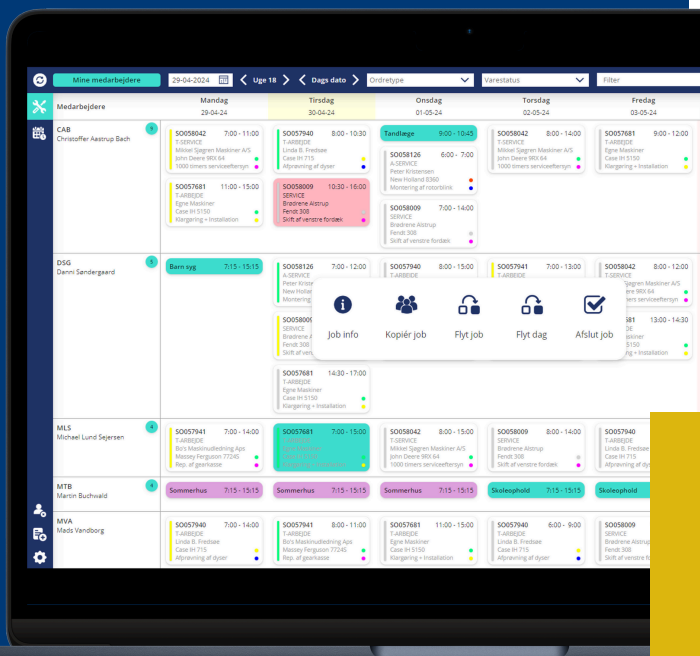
Mine medarbejdere | 29-04-2024 | Uge 18 | Dags dato | Ordretype | Varestatus | Filter

Medarbejdere | Mandag 29-04-24 | Tirsdag 30-04-24 | Onsdag 01-05-24 | Torsdag 02-05-24 | Fredag 03-05-24

CAB
Christoffer Aastrup Bach
9

SO058042 7:00 - 11:00
T-SERVICE
Mikkel Sjøgren Maskiner A/S
John Deere 9RX 64
1000 timers serviceeftersyn

SO057681 11:00 - 15:00
T-ARBEJDE
Egne Maskiner
Case IH 5150
Klargøring + Installation

SO057940 8:00 - 10:30
T-ARBEJDE
Linda B. Fredsøe
Case IH 715
Afprøvning af dyser

SO058009 10:30 - 16:00
SERVICE
Brødrene Alstrup
Fendt 308
Skift af venstre fordæk

Tandlæge 9:00 - 10:45

SO058126 6:00 - 7:00
A-SERVICE
Peter Kristensen
New Holland 8360
Montering af rotorblink

SO058009 7:00 - 14:00
SERVICE
Brødrene Alstrup
Fendt 308
Skift af venstre fordæk

SO058042 8:00 - 14:00
T-SERVICE
Mikkel Sjøgren Maskiner A/S
John Deere 9RX 64
1000 timers serviceeftersyn

SO057681 8:00 - 12:00
T-ARBEJDE
Egne Maskiner
Case IH 5150
Klargøring + Installation

DSG
Danni Søndergaard
5

Barn syg 7:15 - 15:15

SO058126 7:00 - 12:00
A-SERVICE
Peter Kristensen
New Holland
Montering

SO05800
SERVICE
Brødrene
Fendt 308
Skift af ve

SO057681 14:30 - 17:00
T-ARBEJDE
Egne Maskiner
Case IH 5150
Klargøring + Installation

SO057940 8:00 - 14:00
T-ARBEJDE

SO057941 7:00 - 13:00
T-ARBEJDE

SO058042 8:00 - 14:00
T-SERVICE
Mikkel Sjøgren Maskiner A/S
John Deere 9RX 64
1000 timers serviceeftersyn

13:00 - 14:30
Klargøring + Installation

Job info | Kopiér job | Flyt job | Flyt dag | Afslut job

MLS
Michael Lund Sejersen
4

SO057941 7:00 - 14:00
T-ARBEJDE
Bo's Maskinudlejning Aps
Massey Ferguson 7724S
Rep. af gearkasse

SO057681 7:00 - 15:00

SO058042 8:00 - 14:00
T-SERVICE
Mikkel Sjøgren Maskiner A/S
John Deere 9RX 64
1000 timers serviceeftersyn

SO058009 8:00 - 14:00
SERVICE
Brødrene Alstrup
Fendt 308
Skift af venstre fordæk

SO057940
T-ARBEJDE
Linda B. Fredsøe
Case IH 715
Afprøvning af dyser

MTB
Martin Buchwald
4

Sommerhus 7:15 - 15:15 | Sommerhus 7:15 - 15:15 | Sommerhus 7:15 - 15:15 | Skoleophold 7:15 - 15:15 | Skoleophold

MVA
Mads Vandborg

SO057940 7:00 - 14:00
T-ARBEJDE
Linda B. Fredsøe
Case IH 715
Afprøvning af dyser

SO057941 8:00 - 14:00
T-ARBEJDE
Bo's Maskinudlejning Aps
Massey Ferguson 7724S
Rep. af gearkasse

SO057681 8:00 - 14:00
T-ARBEJDE
Egne Maskiner
Case IH 5150
Klargøring + Installation

SO058042 6:00 - 7:00
T-SERVICE
Mikkel Sjøgren Maskiner A/S
John Deere 9RX 64
1000 timers serviceeftersyn

SO058009
SERVICE
Brødrene Alstrup
Fendt 308
Skift af venstre fordæk